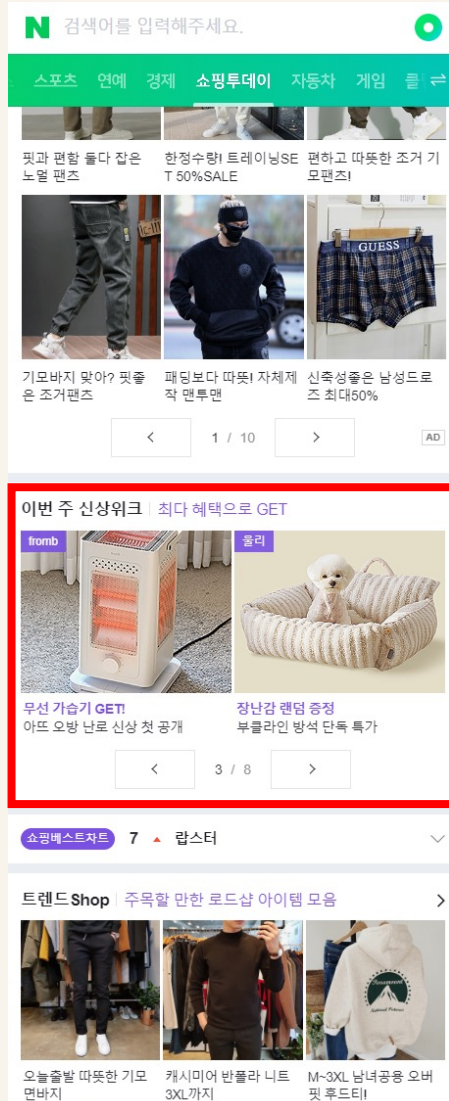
N 검색어를 입력해주세요.

스포츠 연예 경제 쇼핑투데이 자동차 게임

핏과 편함 둘다 잡은 노멀 팬츠

한정수량! 트레이닝SET 50%SALE

편하고 따뜻한 조거 기모팬츠!

기모바지 맞아? 핏좋은 조거팬츠

패딩보다 따뜻! 자체제작 맨투맨

GUESS

신축성좋은 남성드로즈 최대50%

1 / 10

AD

이번 주 신상위크 최다 혜택으로 GET

fromb

무선 가습기 GET!
아뜨 오방 난로 신상 첫 공개

울리

장난감 랜덤 증정
부클라인 방석 단독 특가

3 / 8

쇼핑베스트차트 7 ▲ 랍스터

트렌드Shop 주목할 만한 로드샵 아이템 모음

오늘출발 따뜻한 기모면바지

캐시미어 반폴라 니트 3XL까지

M~3XL 남녀공용 오버핏 후드티!